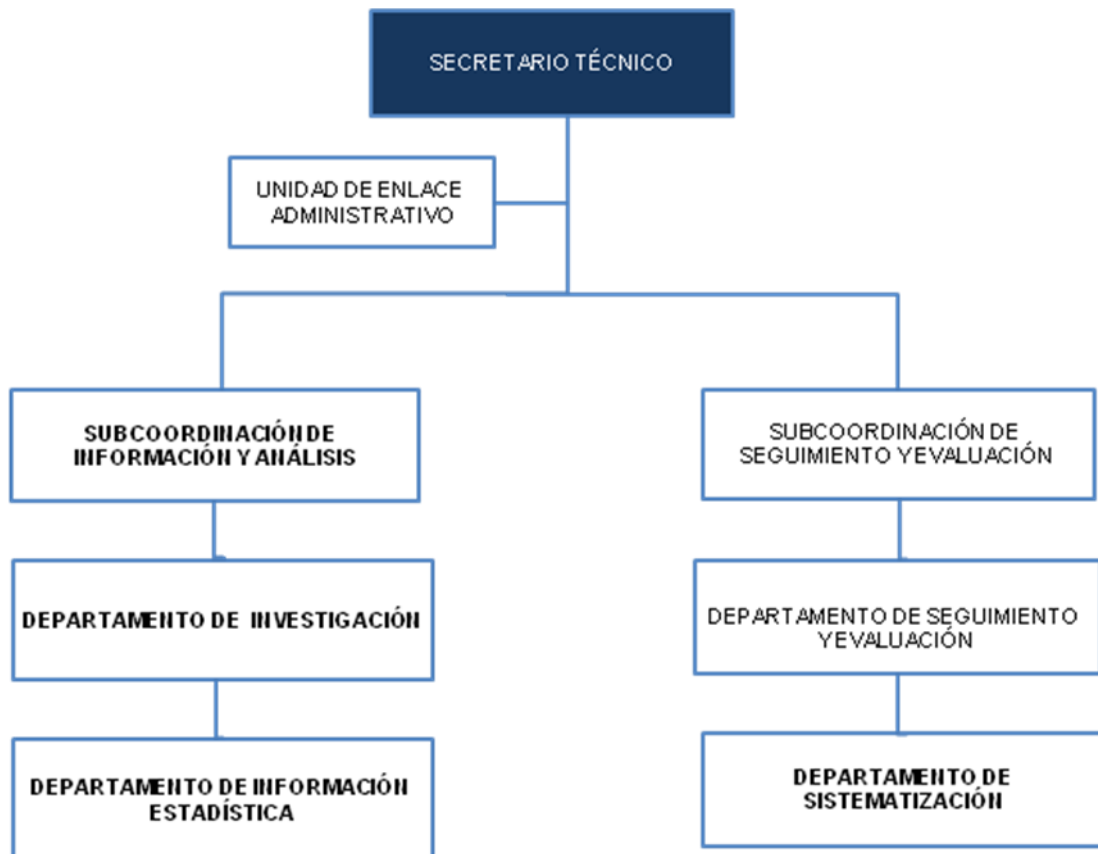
SECRETARIO TÉCNICO

UNIDAD DE ENLACE ADMINISTRATIVO

SUBCOORDINACIÓN DE INFORMACIÓN Y ANÁLISIS

DEPARTAMENTO DE INVESTIGACIÓN

DEPARTAMENTO DE INFORMACIÓN ESTADÍSTICA

SUBCOORDINACIÓN DE SEGUIMIENTO YEVALUACIÓN

DEPARTAMENTO DE SEGUIMIENTO YEVALUACIÓN

DEPARTAMENTO DE SISTEMATIZACIÓN